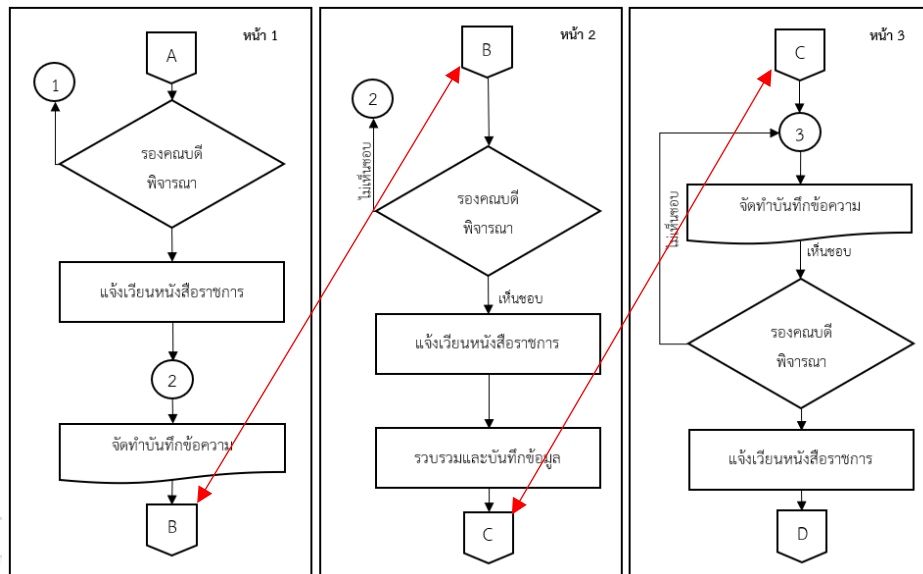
หน้า 1

A

1

รองคณบดี พิจารณา

แจ้งเวียนหนังสือราชการ

2

จัดทำบันทึกข้อความ

B

หน้า 2

B

2

ไม่เห็นชอบ

รองคณบดี พิจารณา

เห็นชอบ

แจ้งเวียนหนังสือราชการ

รวบรวมและบันทึกข้อมูล

C

หน้า 3

C

3

จัดทำบันทึกข้อความ

ไม่เห็นชอบ

เห็นชอบ

รองคณบดี พิจารณา

แจ้งเวียนหนังสือราชการ

D